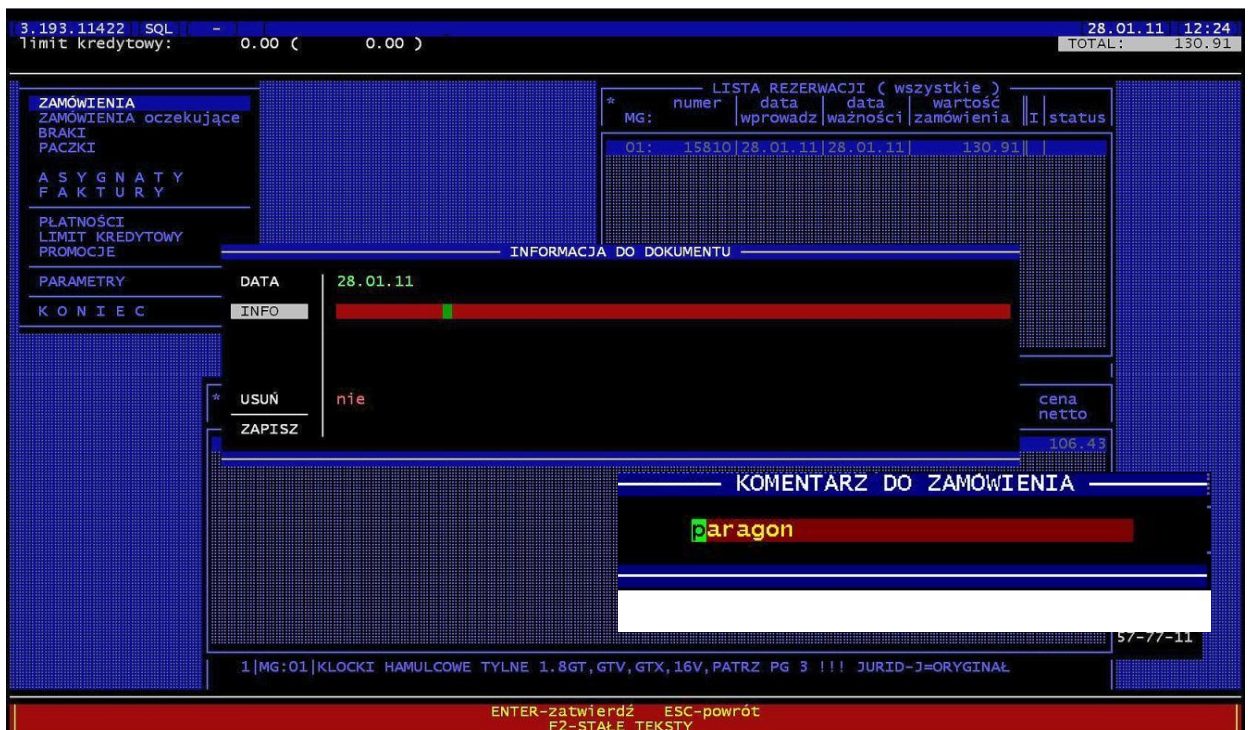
3.193.11422 SQL -
limit kredytowy: 0.00 ( 0.00 )

28.01.11 12:24
TOTAL: 130.91

ZAMÓWIENIA
ZAMÓWIENIA oczekujące
BRAKI
PACZKI

A S Y G N A T Y
F A K T U R Y

PŁATNOŚCI
LIMIT KREDYTOWY
PROMOCJE

PARAMETRY

K O N I E C

LISTA REZERWACJI ( wszystkie )

| * MG: | numer | data wprowadz | data ważności | wartość zamówienia | I | status |
|---|---|---|---|---|---|---|
| 01: | 15810 | 28.01.11 | 28.01.11 | 130.91 | | |

INFORMACJA DO DOKUMENTU

DATA 28.01.11
INFO

USUŃ nie
ZAPISZ

cena netto
106.43

KOMENTARZ DO ZAMÓWIENIA

paragon

57-77-11

1|MG:01|KLOCKI HAMULCOWE TYLNE 1.8GT,GTV,GTX,16V,PATRZ PG 3 !!! JURID-J=ORYGINAŁ

ENTER-zatwierdź ESC-powrót
F2-STAŁE TEKSTY